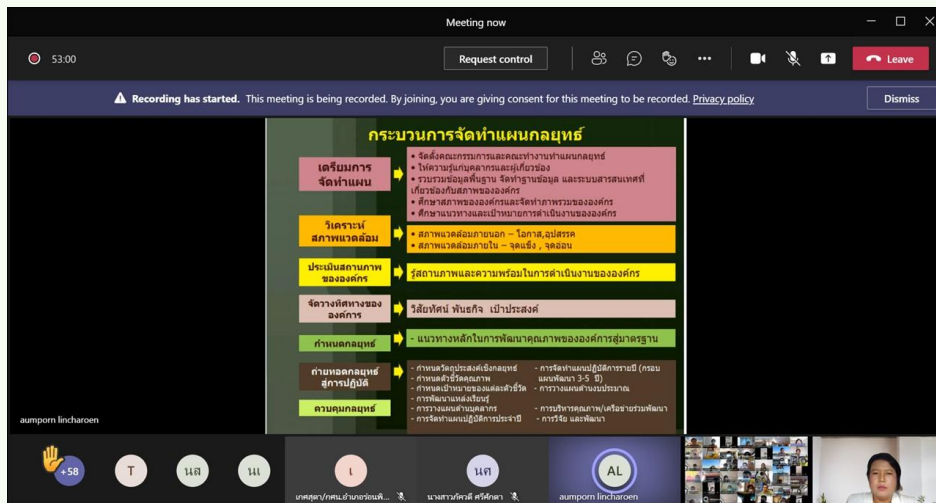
Meeting now

53:00

Request control

Leave

Recording has started. This meeting is being recorded. By joining, you are giving consent for this meeting to be recorded. Privacy policy

Dismiss

กระบวนการจัดทำแผนกลยุทธ์

เตรียมการจัดทำแผน

• จัดตั้งคณะกรรมการและคณะทำงานทำแผนกลยุทธ์
• ให้ความรู้แก่บุคลากรและผู้เกี่ยวข้อง
• รวบรวมข้อมูลพื้นฐาน จัดทำฐานข้อมูล และระบบสารสนเทศที่เกี่ยวข้องกับสภาพขององค์กร
• ศึกษาสภาพขององค์กรและจัดทำภาพรวมขององค์กร
• ศึกษาแนวทางและเป้าหมายการดำเนินงานขององค์กร

วิเคราะห์สภาพแวดล้อม

• สภาพแวดล้อมภายนอก – โอกาส,อุปสรรค
• สภาพแวดล้อมภายใน – จุดแข็ง , จุดอ่อน

ประเมินสถานภาพขององค์กร

รู้สถานภาพและความพร้อมในการดำเนินงานขององค์กร

จัดวางทิศทางขององค์การ

วิสัยทัศน์ พันธกิจ เป้าประสงค์

กำหนดกลยุทธ์

- แนวทางหลักในการพัฒนาคุณภาพขององค์การสู่มาตรฐาน

ถ่ายทอดกลยุทธ์สู่การปฏิบัติ

ควบคุมกลยุทธ์

- กำหนดวัตถุประสงค์เชิงกลยุทธ์
- กำหนดตัวชี้วัดคุณภาพ
- กำหนดเป้าหมายของแต่ละตัวชี้วัด
- การพัฒนาแหล่งเรียนรู้
- การวางแผนด้านบุคลากร
- การจัดทำแผนปฏิบัติการประจำปี

- การจัดทำแผนปฏิบัติการรายปี (กรอบแผนพัฒนา 3-5 ปี)
- การวางแผนด้านงบประมาณ

- การบริหารคุณภาพ/เครือข่ายร่วมพัฒนา
- การวิจัย และพัฒนา

aumporn lincharoen

+58

T

นส

นเ

เ

นต

AL

เกศสุดา/กศน.อำเภอ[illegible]

นางสาวภัทวดี ศรีศักดา

aumporn lincharoen